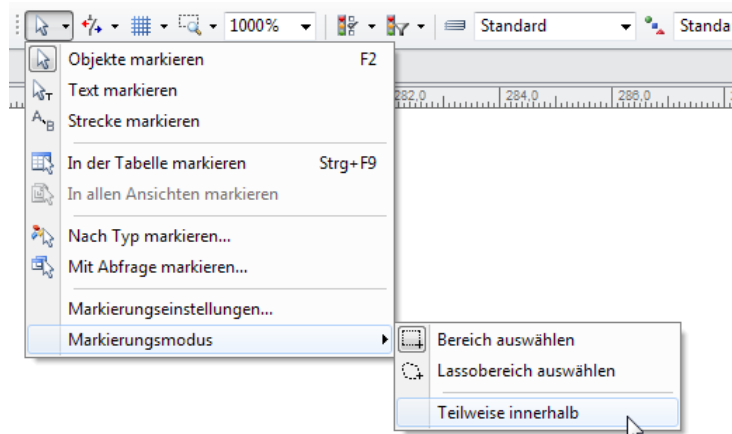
1000%
Standard
Standa

Objekte markieren F2
Text markieren
Strecke markieren
In der Tabelle markieren Strg+F9
In allen Ansichten markieren
Nach Typ markieren...
Mit Abfrage markieren...
Markierungseinstellungen...
Markierungsmodus

282,0 284,0 286,0

Bereich auswählen
Lassobereich auswählen
Teilweise innerhalb